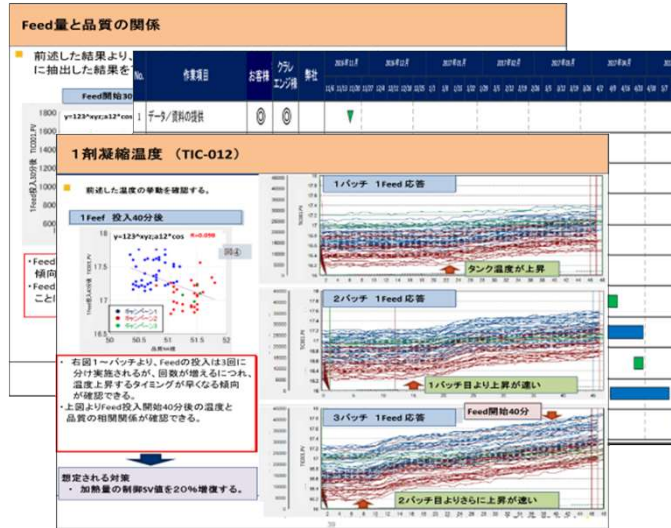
Feed量と品質の関係

前述した結果より、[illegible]に抽出した結果を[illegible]

Feed投入30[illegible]

y=123*xyz;a12*cos

1800
1600
1400
1200
1000
800
600

Feed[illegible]傾向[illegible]
Feed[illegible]ことも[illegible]

| No. | 作業項目 | お客様 | クラレエンジ様 | 弊社 | 2016年11月 | 2016年12月 | 2017年01月 | 2017年02月 | 2017年03月 | 2017年04月 | 2017年05月 |
|---|---|---|---|---|---|---|---|---|---|---|---|
| 1 | データ/資料の提供 | ◎ | ◎ | | | | | | | | |

1剤凝縮温度 （TIC-012）

前述した温度の挙動を確認する。

1Feef 投入40分後

y=123*xyz;a12*cos R=0.958

図④

17.5
17
16.5
50 50.5 51 51.5 52

キャンペーン1
キャンペーン2
キャンペーン3

右図1～バッチより、Feedの投入は3回に分け実施されるが、回数が増えるにつれ、温度上昇するタイミングが早くなる傾向が確認できる。
上図よりFeed投入開始40分後の温度と品質の相関関係が確認できる。

想定される対策
・ 加熱量の制御SV値を20%増僕する。

1バッチ 1Feed 応答
タンク温度が上昇

2バッチ 1Feed 応答
1バッチ目より上昇が速い

3バッチ 1Feed 応答
Feed開始40分
2バッチ目よりさらに上昇が速い

39